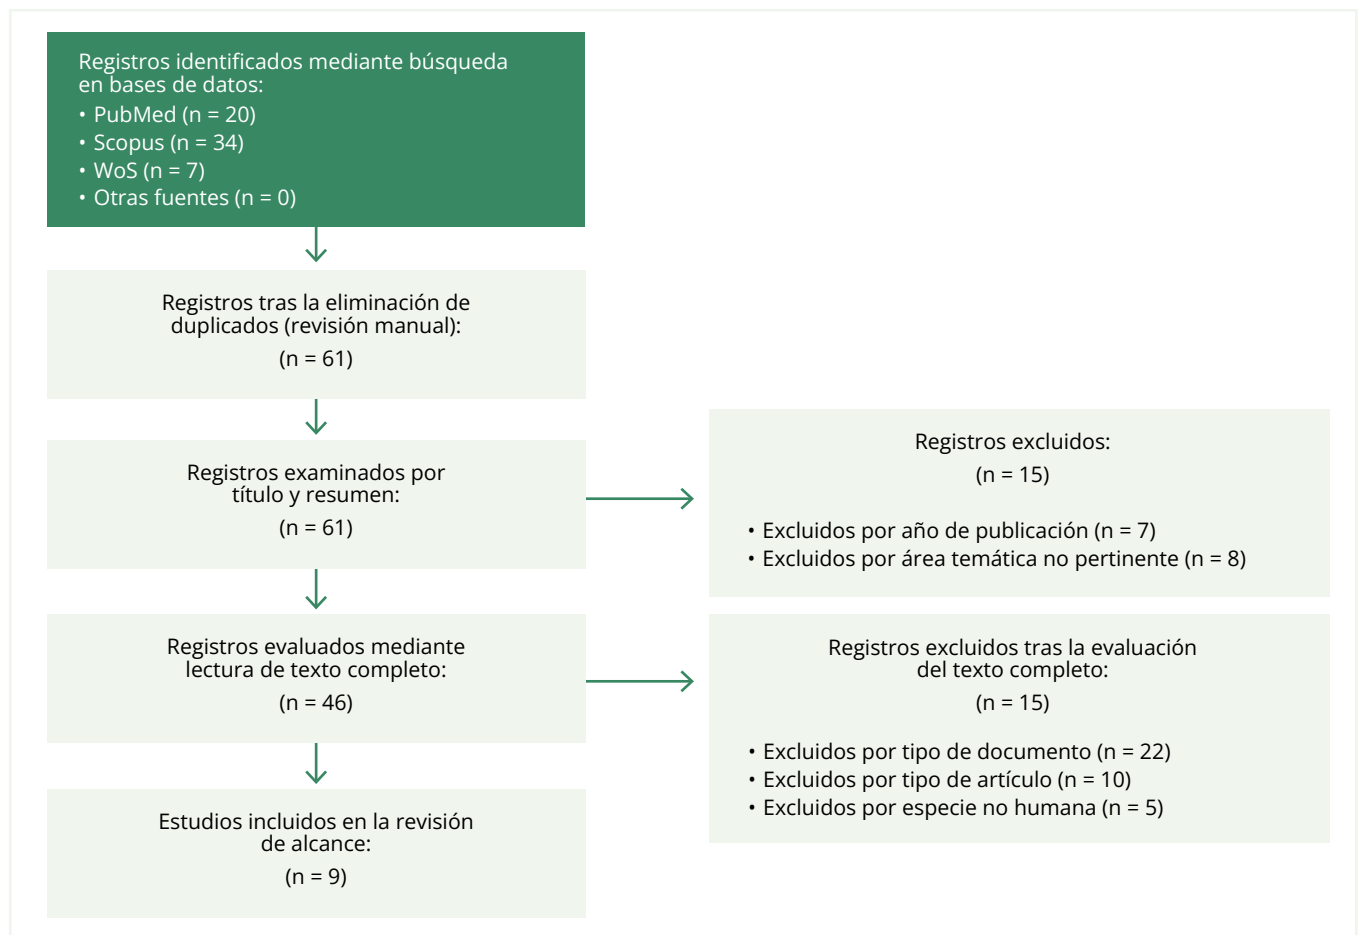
Registros identificados mediante búsqueda en bases de datos:
• PubMed (n = 20)
• Scopus (n = 34)
• WoS (n = 7)
• Otras fuentes (n = 0)

Registros tras la eliminación de duplicados (revisión manual):
(n = 61)

Registros examinados por título y resumen:
(n = 61)

Registros excluidos:
(n = 15)

• Excluidos por año de publicación (n = 7)
• Excluidos por área temática no pertinente (n = 8)

Registros evaluados mediante lectura de texto completo:
(n = 46)

Registros excluidos tras la evaluación del texto completo:
(n = 15)

• Excluidos por tipo de documento (n = 22)
• Excluidos por tipo de artículo (n = 10)
• Excluidos por especie no humana (n = 5)

Estudios incluidos en la revisión de alcance:
(n = 9)